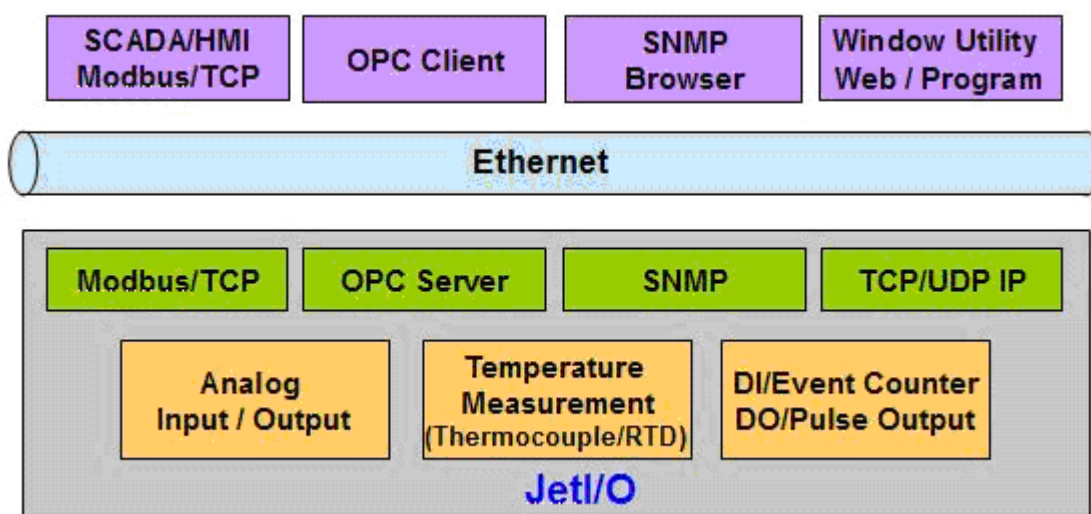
SCADA/HMI
Modbus/TCP

OPC Client

SNMP
Browser

Window Utility
Web / Program

Ethernet

Modbus/TCP

OPC Server

SNMP

TCP/UDP IP

Analog
Input / Output

Temperature
Measurement
(Thermocouple/RTD)

DI/Event Counter
DO/Pulse Output

JetI/O